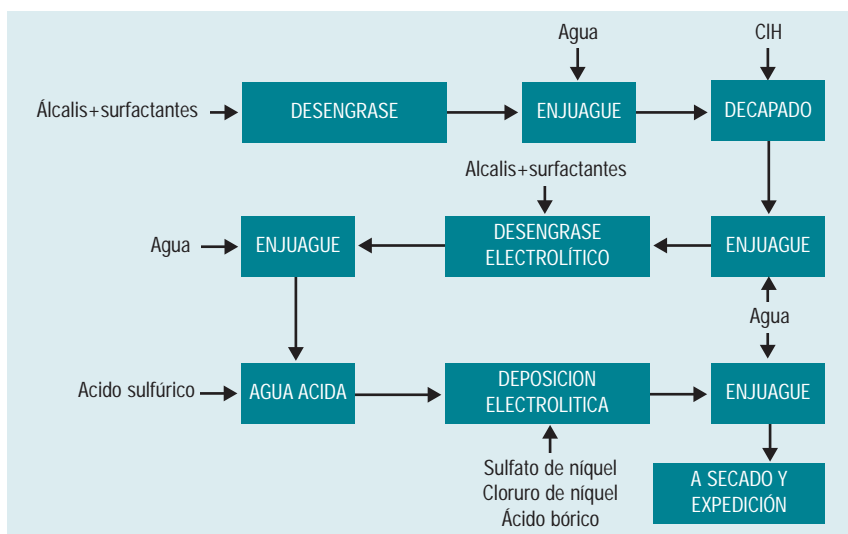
Agua

CIH

Álcalis+surfactantes

DESENGRASE

ENJUAGUE

DECAPADO

Alcalis+surfactantes

Agua

ENJUAGUE

DESENGRASE ELECTROLÍTICO

ENJUAGUE

Agua

Acido sulfúrico

AGUA ACIDA

DEPOSICION ELECTROLITICA

ENJUAGUE

A SECADO Y EXPEDICIÓN

Sulfato de níquel
Cloruro de níquel
Ácido bórico